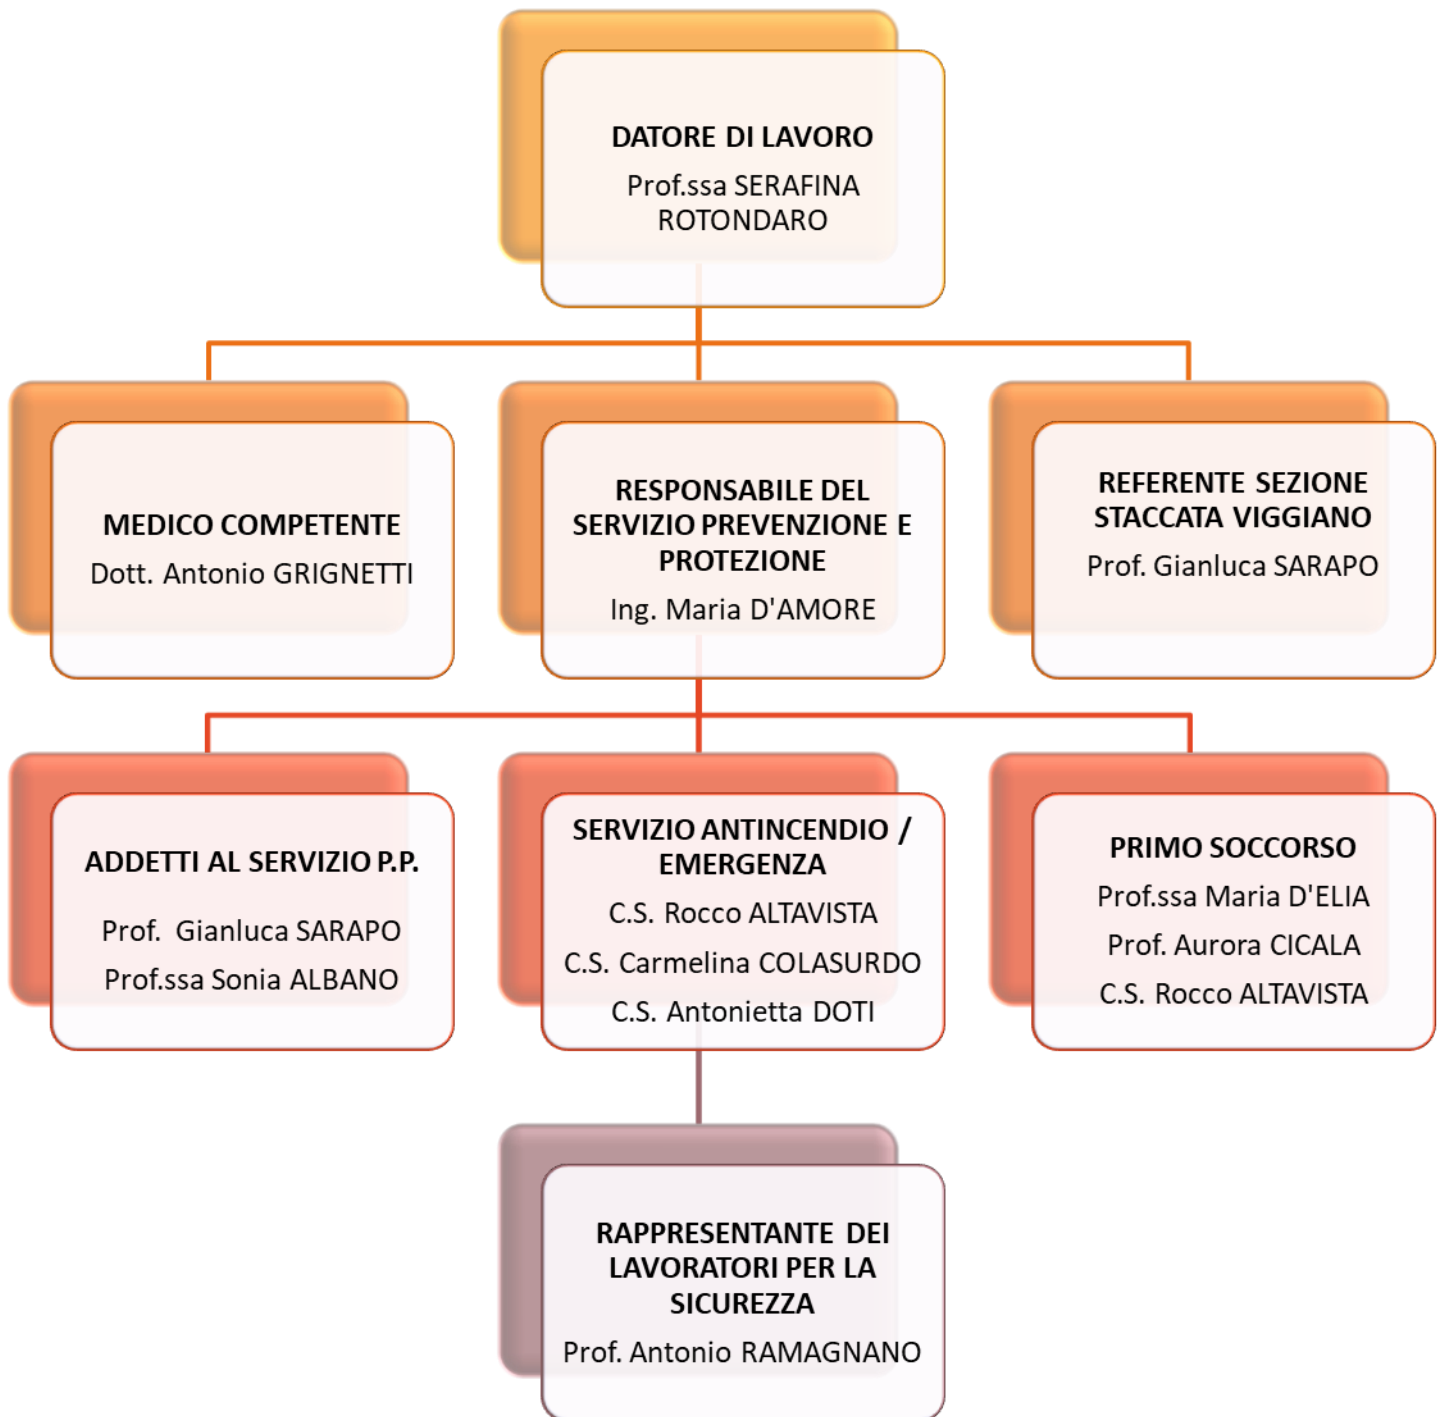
DATORE DI LAVORO
Prof.ssa SERAFINA ROTONDARO

MEDICO COMPETENTE
Dott. Antonio GRIGNETTI

RESPONSABILE DEL SERVIZIO PREVENZIONE E PROTEZIONE
Ing. Maria D'AMORE

REFERENTE SEZIONE STACCATA VIGGIANO
Prof. Gianluca SARAPO

ADDETTI AL SERVIZIO P.P.
Prof. Gianluca SARAPO
Prof.ssa Sonia ALBANO

SERVIZIO ANTINCENDIO / EMERGENZA
C.S. Rocco ALTAVISTA
C.S. Carmelina COLASURDO
C.S. Antonietta DOTI

PRIMO SOCCORSO
Prof.ssa Maria D'ELIA
Prof. Aurora CICALA
C.S. Rocco ALTAVISTA

RAPPRESENTANTE DEI LAVORATORI PER LA SICUREZZA
Prof. Antonio RAMAGNANO